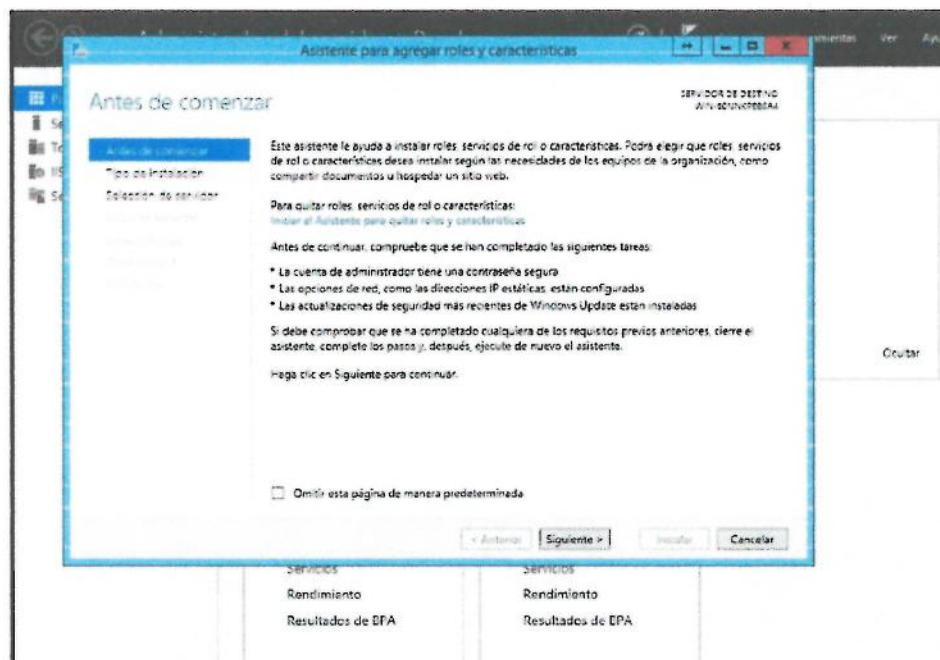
Asistente para agregar roles y características

Antes de comenzar

SERVIDOR DE DESTINO
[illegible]

Antes de comenzar
Tipo de instalación
Selección de servidor
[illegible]
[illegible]
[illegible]
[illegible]

Este asistente le ayuda a instalar roles, servicios de rol o características. Podrá elegir qué roles, servicios de rol o características desea instalar según las necesidades de los equipos de la organización, como compartir documentos u hospedar un sitio web.

Para quitar roles, servicios de rol o características:
Iniciar el Asistente para quitar roles y características

Antes de continuar, compruebe que se han completado las siguientes tareas:

• La cuenta de administrador tiene una contraseña segura
• Las opciones de red, como las direcciones IP estáticas, están configuradas
• Las actualizaciones de seguridad más recientes de Windows Update están instaladas

Si debe comprobar que se ha completado cualquiera de los requisitos previos anteriores, cierre el asistente, complete los pasos y, después, ejecute de nuevo el asistente.

Haga clic en Siguiente para continuar.

Omitir esta página de manera predeterminada

< Anterior
Siguiente >
Instalar
Cancelar

Ocultar

Servicios
Rendimiento
Resultados de BPA

Servicios
Rendimiento
Resultados de BPA

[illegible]mientas Ver Ay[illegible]